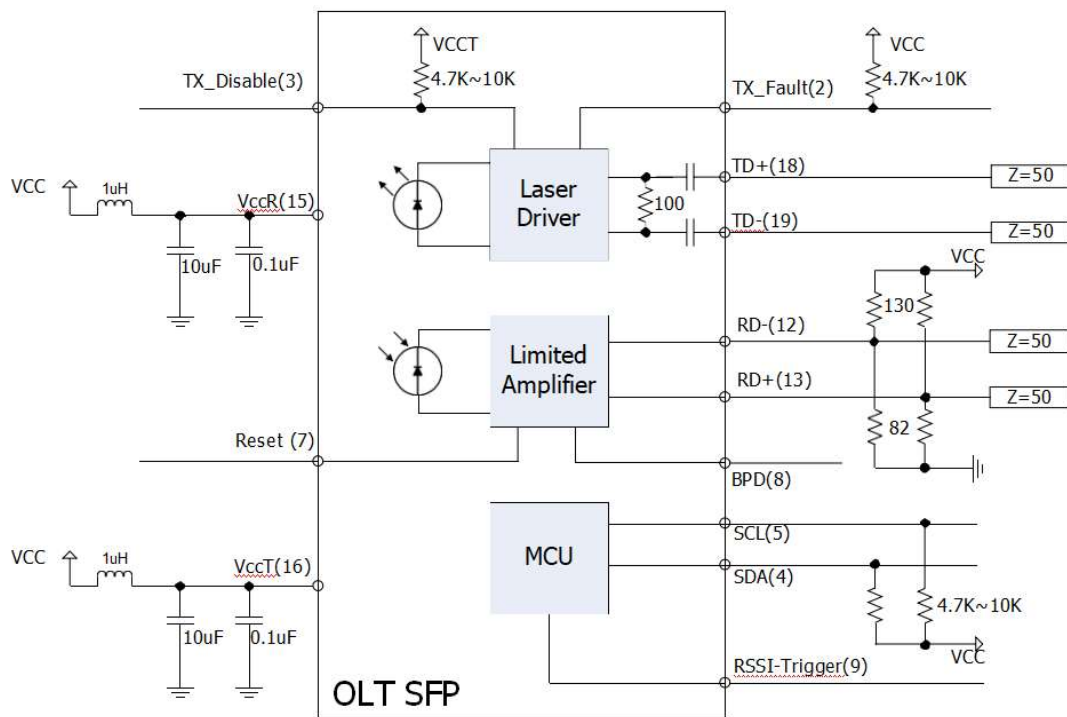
VCCT
4.7K~10K
TX_Disable(3)
VCC
4.7K~10K
TX_Fault(2)
VCC
1uH
VccR(15)
10uF
0.1uF
Laser Driver
100
TD+(18)
TD-(19)
Z=50
Z=50
VCC
130
Limited Amplifier
RD-(12)
RD+(13)
Z=50
Z=50
82
Reset (7)
BPD(8)
MCU
SCL(5)
SDA(4)
4.7K~10K
VCC
1uH
VccT(16)
10uF
0.1uF
VCC
RSSI-Trigger(9)
OLT SFP